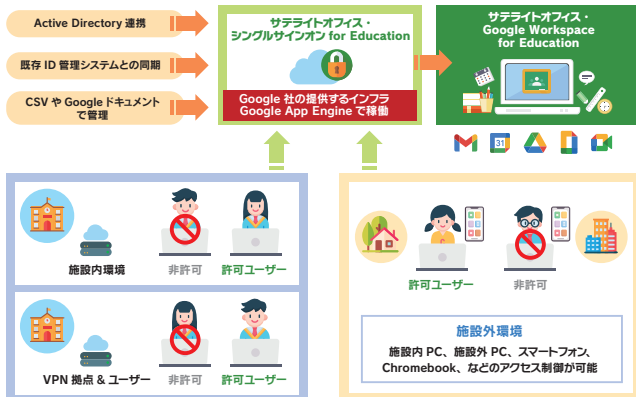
Active Directory 連携

既存 ID 管理システムとの同期

CSV や Google ドキュメントで管理

サテライトオフィス・シングルサインオン for Education

Google 社の提供するインフラ Google App Engine で稼働

サテライトオフィス・Google Workspace for Education

施設内環境

非許可

許可ユーザー

VPN 拠点 & ユーザー

非許可

許可ユーザー

許可ユーザー

非許可

施設外環境

施設内 PC、施設外 PC、スマートフォン、Chromebook、などのアクセス制御が可能